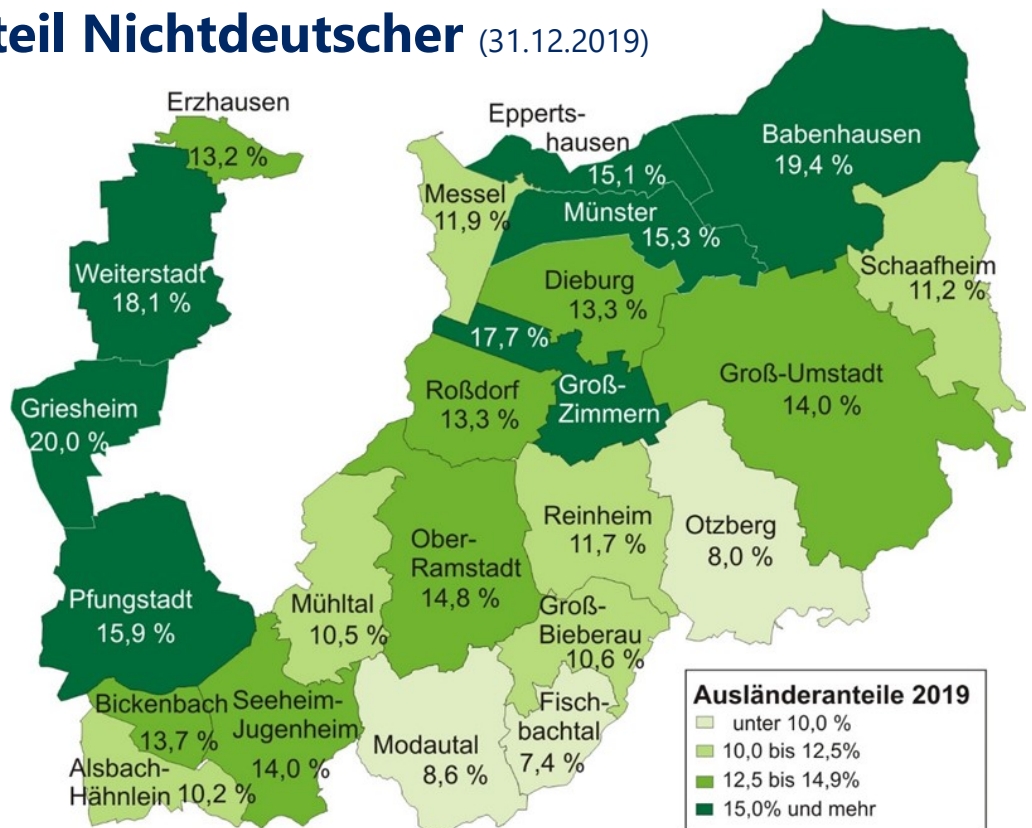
teil Nichtdeutscher (31.12.2019)

Erzhausen
13,2 %

Epperts-
hausen
15,1 %

Babenhausen
19,4 %

Messel
11,9 %

Münster
15,3 %

Weiterstadt
18,1 %

Schaafheim
11,2 %

Dieburg
13,3 %

17,7 %

Roßdorf
13,3 %

Groß-
Zimmern

Groß-Umstadt
14,0 %

Griesheim
20,0 %

Reinheim
11,7 %

Otzberg
8,0 %

Ober-
Ramstadt
14,8 %

Pfungstadt
15,9 %

Mühltal
10,5 %

Groß-
Bieberau
10,6 %

Bickenbach
13,7 %

Seeheim-
Jugenheim
14,0 %

Modautal
8,6 %

Fisch-
bachtal
7,4 %

Alsbach-
Hähnlein 10,2 %

Ausländeranteile 2019
unter 10,0 %
10,0 bis 12,5%
12,5 bis 14,9%
15,0% und mehr